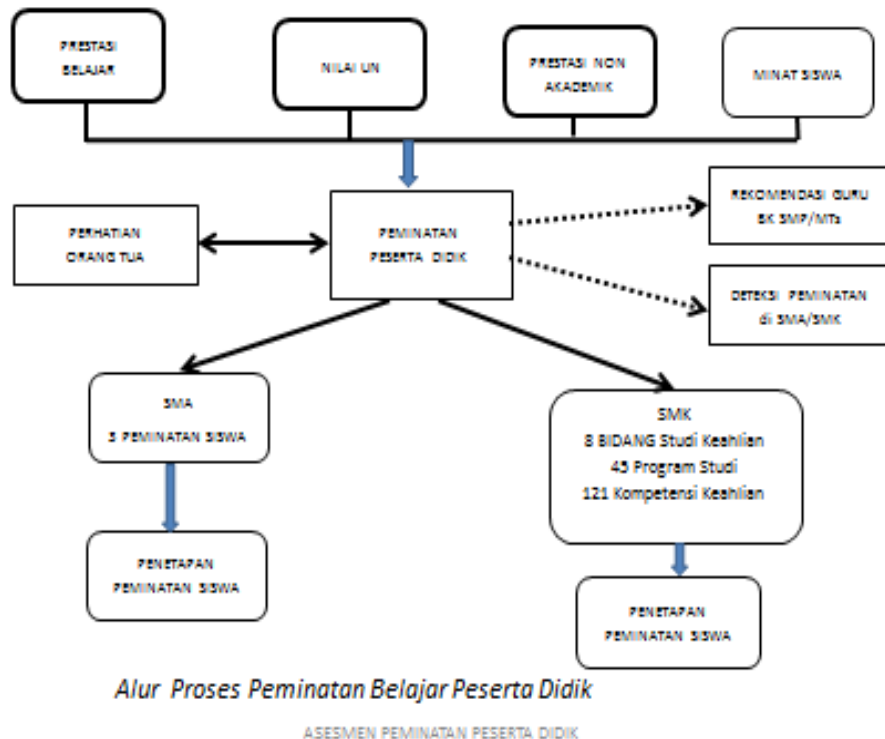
PRESTASI BELAJAR

NILAI UN

PRESTASI NON AKADEMIK

MINAT SISWA

PERHATIAN ORANG TUA

PEMINATAN PESERTA DIDIK

REKOMENDASI GURU BK SMP/MTs

DETEKSI PEMINATAN di SMA/SMK

SMA
3 PEMINATAN SISWA

SMK
8 BIDANG Studi Keahlian
45 Program Studi
121 Kompetensi Keahlian

PENETAPAN PEMINATAN SISWA

PENETAPAN PEMINATAN SISWA

Alur Proses Peminatan Belajar Peserta Didik

ASESMEN PEMINATAN PESERTA DIDIK